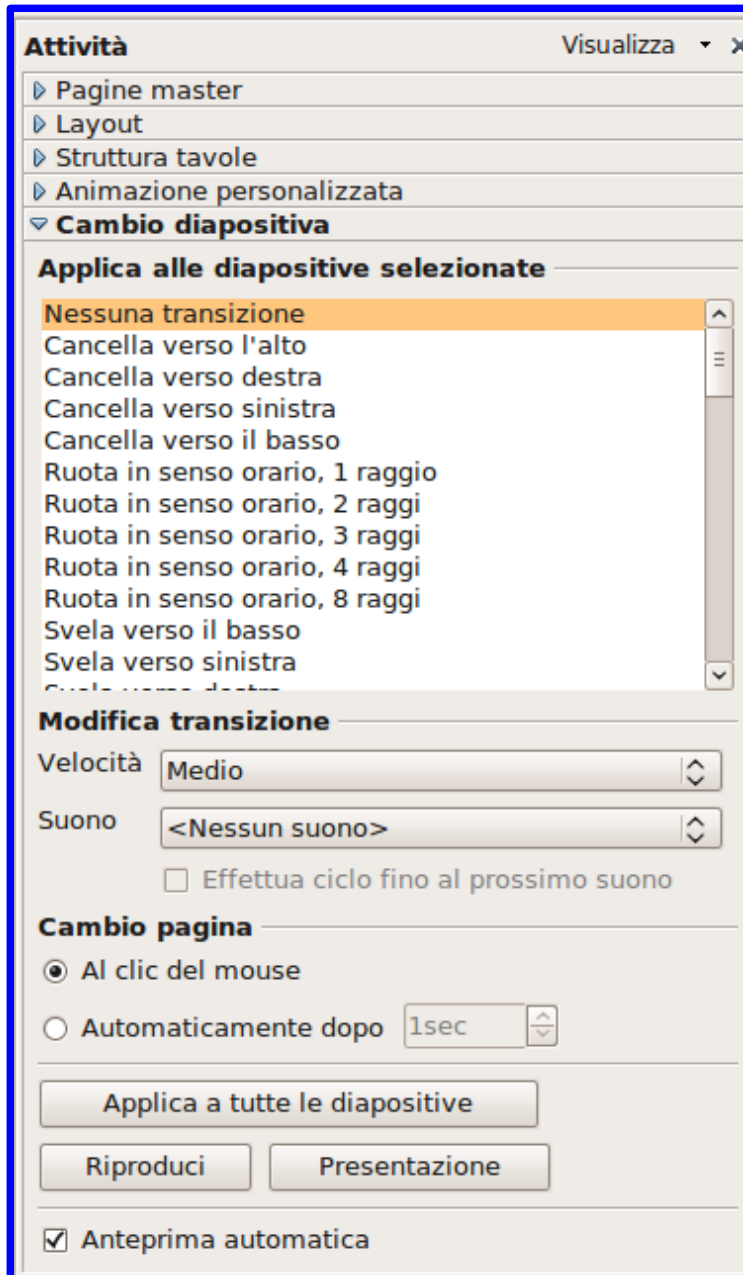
Attività

Visualizza

Pagine master

Layout

Struttura tavole

Animazione personalizzata

Cambio diapositiva

Applica alle diapositive selezionate

Nessuna transizione
Cancella verso l'alto
Cancella verso destra
Cancella verso sinistra
Cancella verso il basso
Ruota in senso orario, 1 raggio
Ruota in senso orario, 2 raggi
Ruota in senso orario, 3 raggi
Ruota in senso orario, 4 raggi
Ruota in senso orario, 8 raggi
Svela verso il basso
Svela verso sinistra
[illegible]

Modifica transizione

Velocità Medio

Suono <Nessun suono>

Effettua ciclo fino al prossimo suono

Cambio pagina

Al clic del mouse

Automaticamente dopo 1sec

Applica a tutte le diapositive

Riproduci

Presentazione

Anteprima automatica